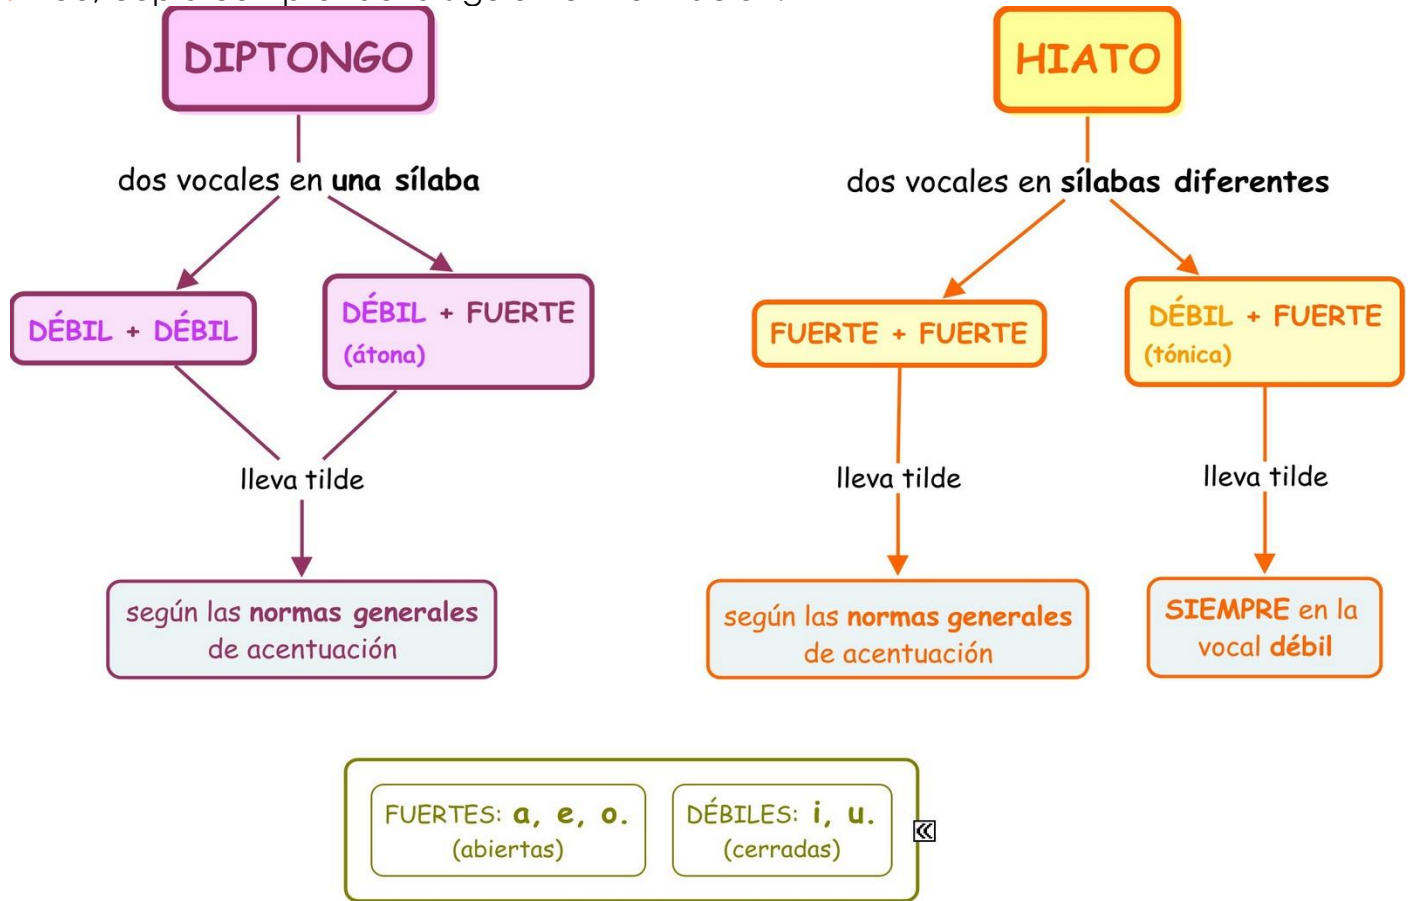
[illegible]

DIPTONGO

dos vocales en **una sílaba**

DÉBIL + DÉBIL

DÉBIL + FUERTE (átona)

lleva tilde

según las **normas generales** de acentuación

HIATO

dos vocales en **sílabas diferentes**

FUERTE + FUERTE

DÉBIL + FUERTE (tónica)

lleva tilde

según las **normas generales** de acentuación

lleva tilde

**SIEMPRE** en la vocal **débil**

FUERTES: **a, e, o.** (abiertas)

DÉBILES: **i, u.** (cerradas)